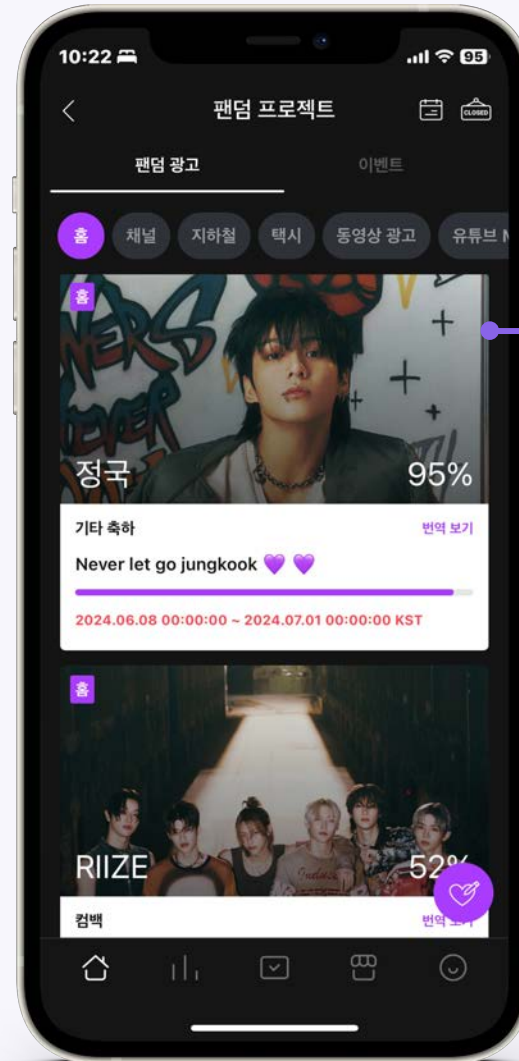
10:22 95

팬덤 프로젝트

CLOSED

팬덤 광고

이벤트

홈 채널 지하철 택시 동영상 광고 유튜브 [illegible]

홈

정국

95%

기타 축하

번역 보기

Never let go jungkook 💜 💜

2024.06.08 00:00:00 ~ 2024.07.01 00:00:00 KST

홈

RIIZE

52%

컴백

번역 보기